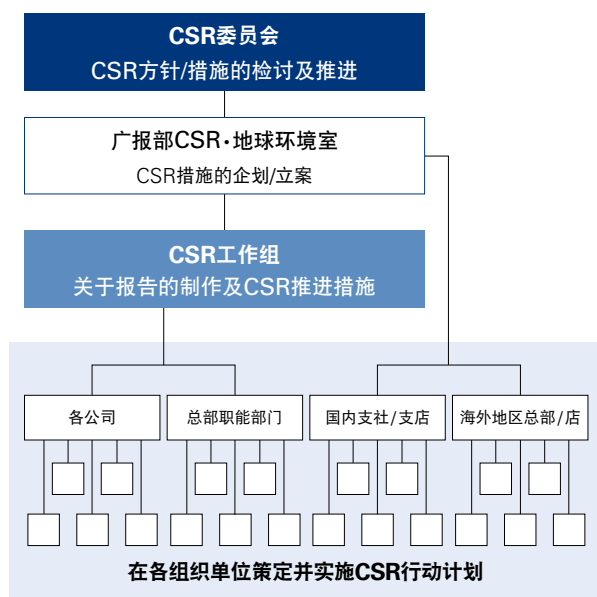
CSR委员会
CSR方针/措施的检讨及推进

广报部CSR·地球环境室
CSR措施的企划/立案

CSR工作组
关于报告的制作及CSR推进措施

各公司

总部职能部门

国内支社/支店

海外地区总部/店

在各组织单位策定并实施CSR行动计划